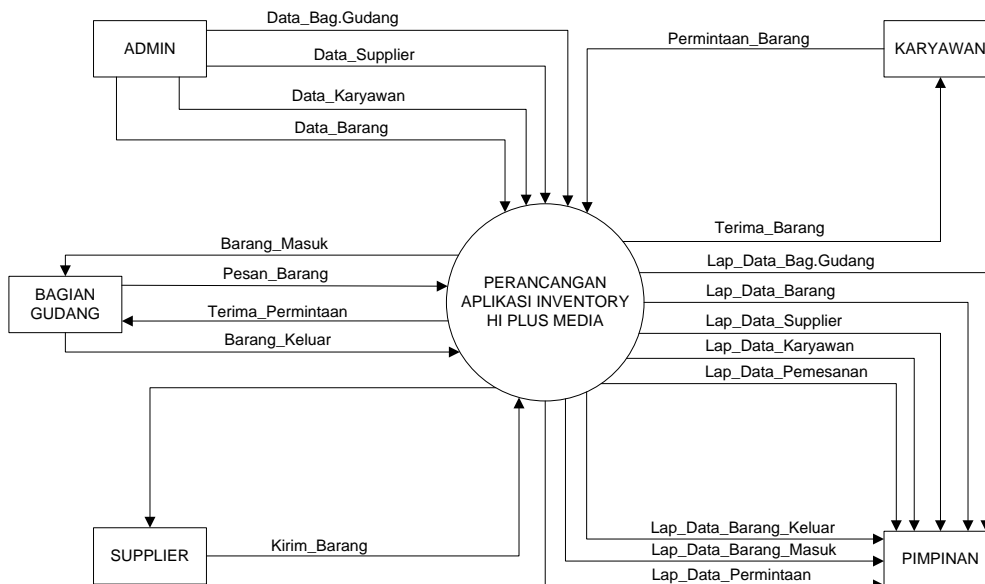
ADMIN

Data_Bag.Gudang

Data_Supplier

Data_Karyawan

Data_Barang

Permintaan_Barang

KARYAWAN

Terima_Barang

Barang_Masuk

Pesan_Barang

BAGIAN GUDANG

Terima_Permintaan

Barang_Keluar

PERANCANGAN APLIKASI INVENTORY HI PLUS MEDIA

Lap_Data_Bag.Gudang

Lap_Data_Barang

Lap_Data_Supplier

Lap_Data_Karyawan

Lap_Data_Pemesanan

SUPPLIER

Kirim_Barang

Lap_Data_Barang_Keluar

Lap_Data_Barang_Masuk

Lap_Data_Permintaan

PIMPINAN